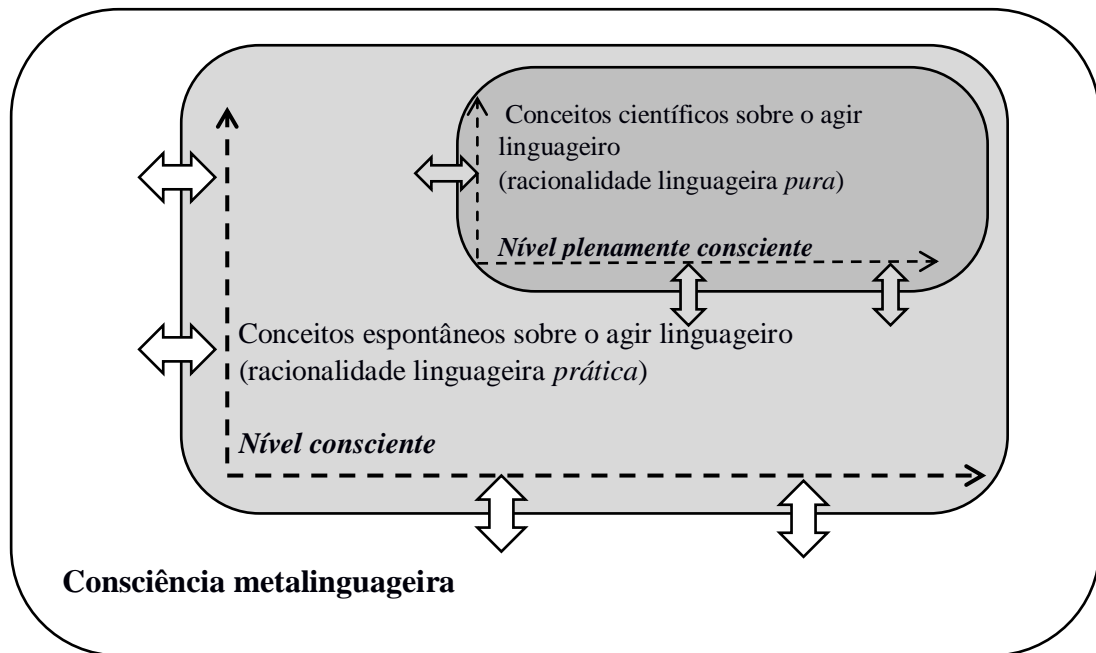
Conceitos científicos sobre o agir linguageiro
(racionalidade linguageira *pura*)

***Nível plenamente consciente***

Conceitos espontâneos sobre o agir linguageiro
(racionalidade linguageira *prática*)

***Nível consciente***

**Consciência metalinguageira**